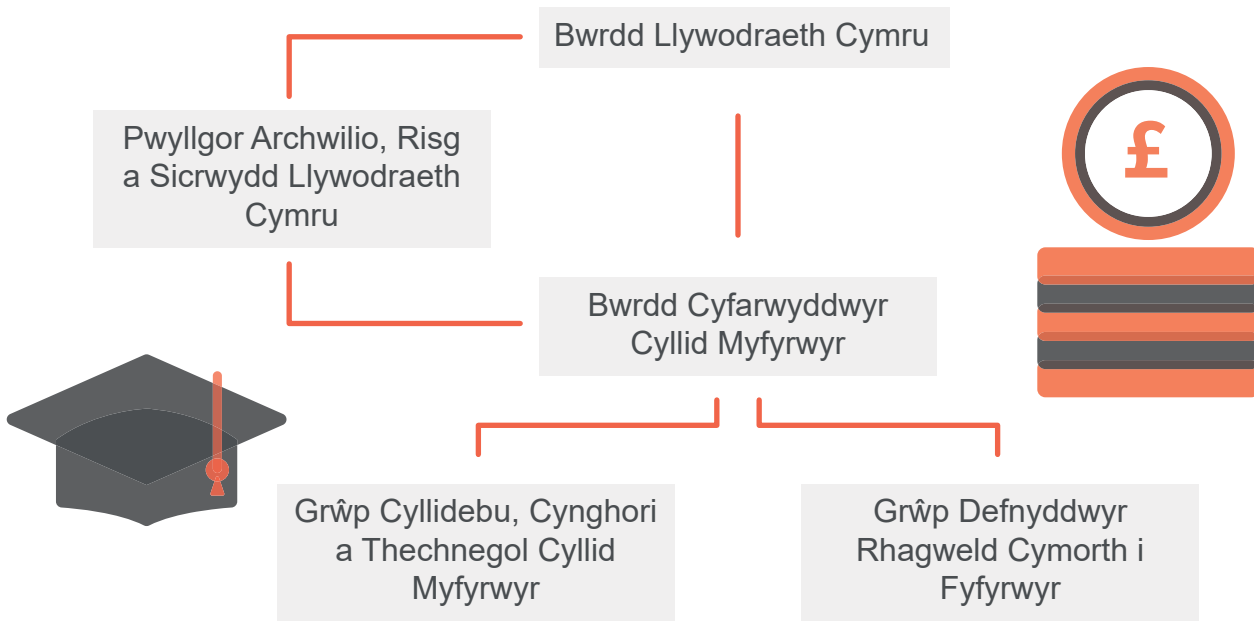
Bwrdd Llywodraeth Cymru

Pwyllgor Archwilio, Risg a Sicrwydd Llywodraeth Cymru

£

Bwrdd Cyfarwyddwyr Cyllid Myfyrwyr

Grŵp Cyllidebu, Cynghori a Thechnegol Cyllid Myfyrwyr

Grŵp Defnyddwyr Rhagweld Cymorth i Fyfyrwyr